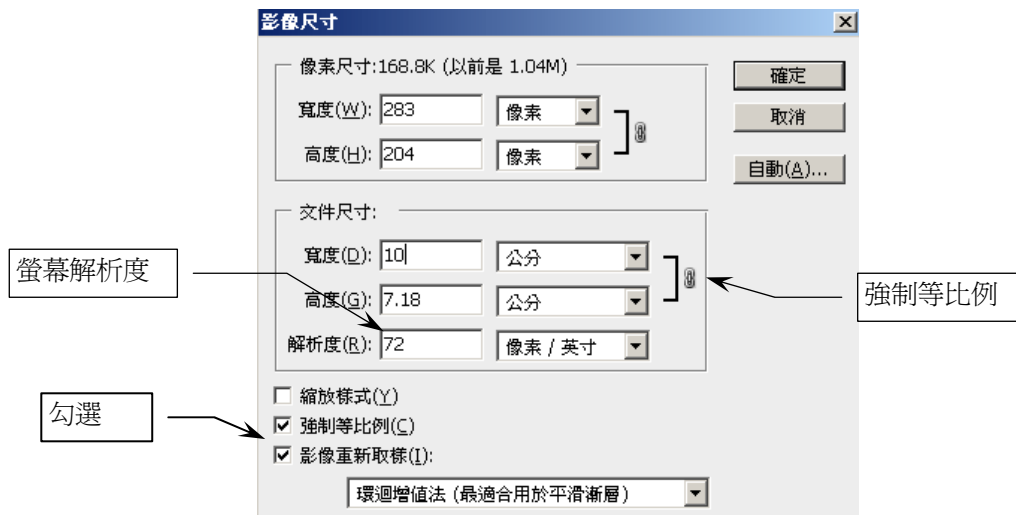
影像尺寸

像素尺寸:168.8K (以前是 1.04M)

寬度(W): 283 像素

高度(H): 204 像素

確定

取消

自動(A)...

文件尺寸:

寬度(D): 10 公分

高度(G): 7.18 公分

解析度(R): 72 像素 / 英寸

螢幕解析度

強制等比例

勾選

☐ 縮放樣式(Y)

☑ 強制等比例(C)

☑ 影像重新取樣(I):

環迴增值法 (最適合用於平滑漸層)